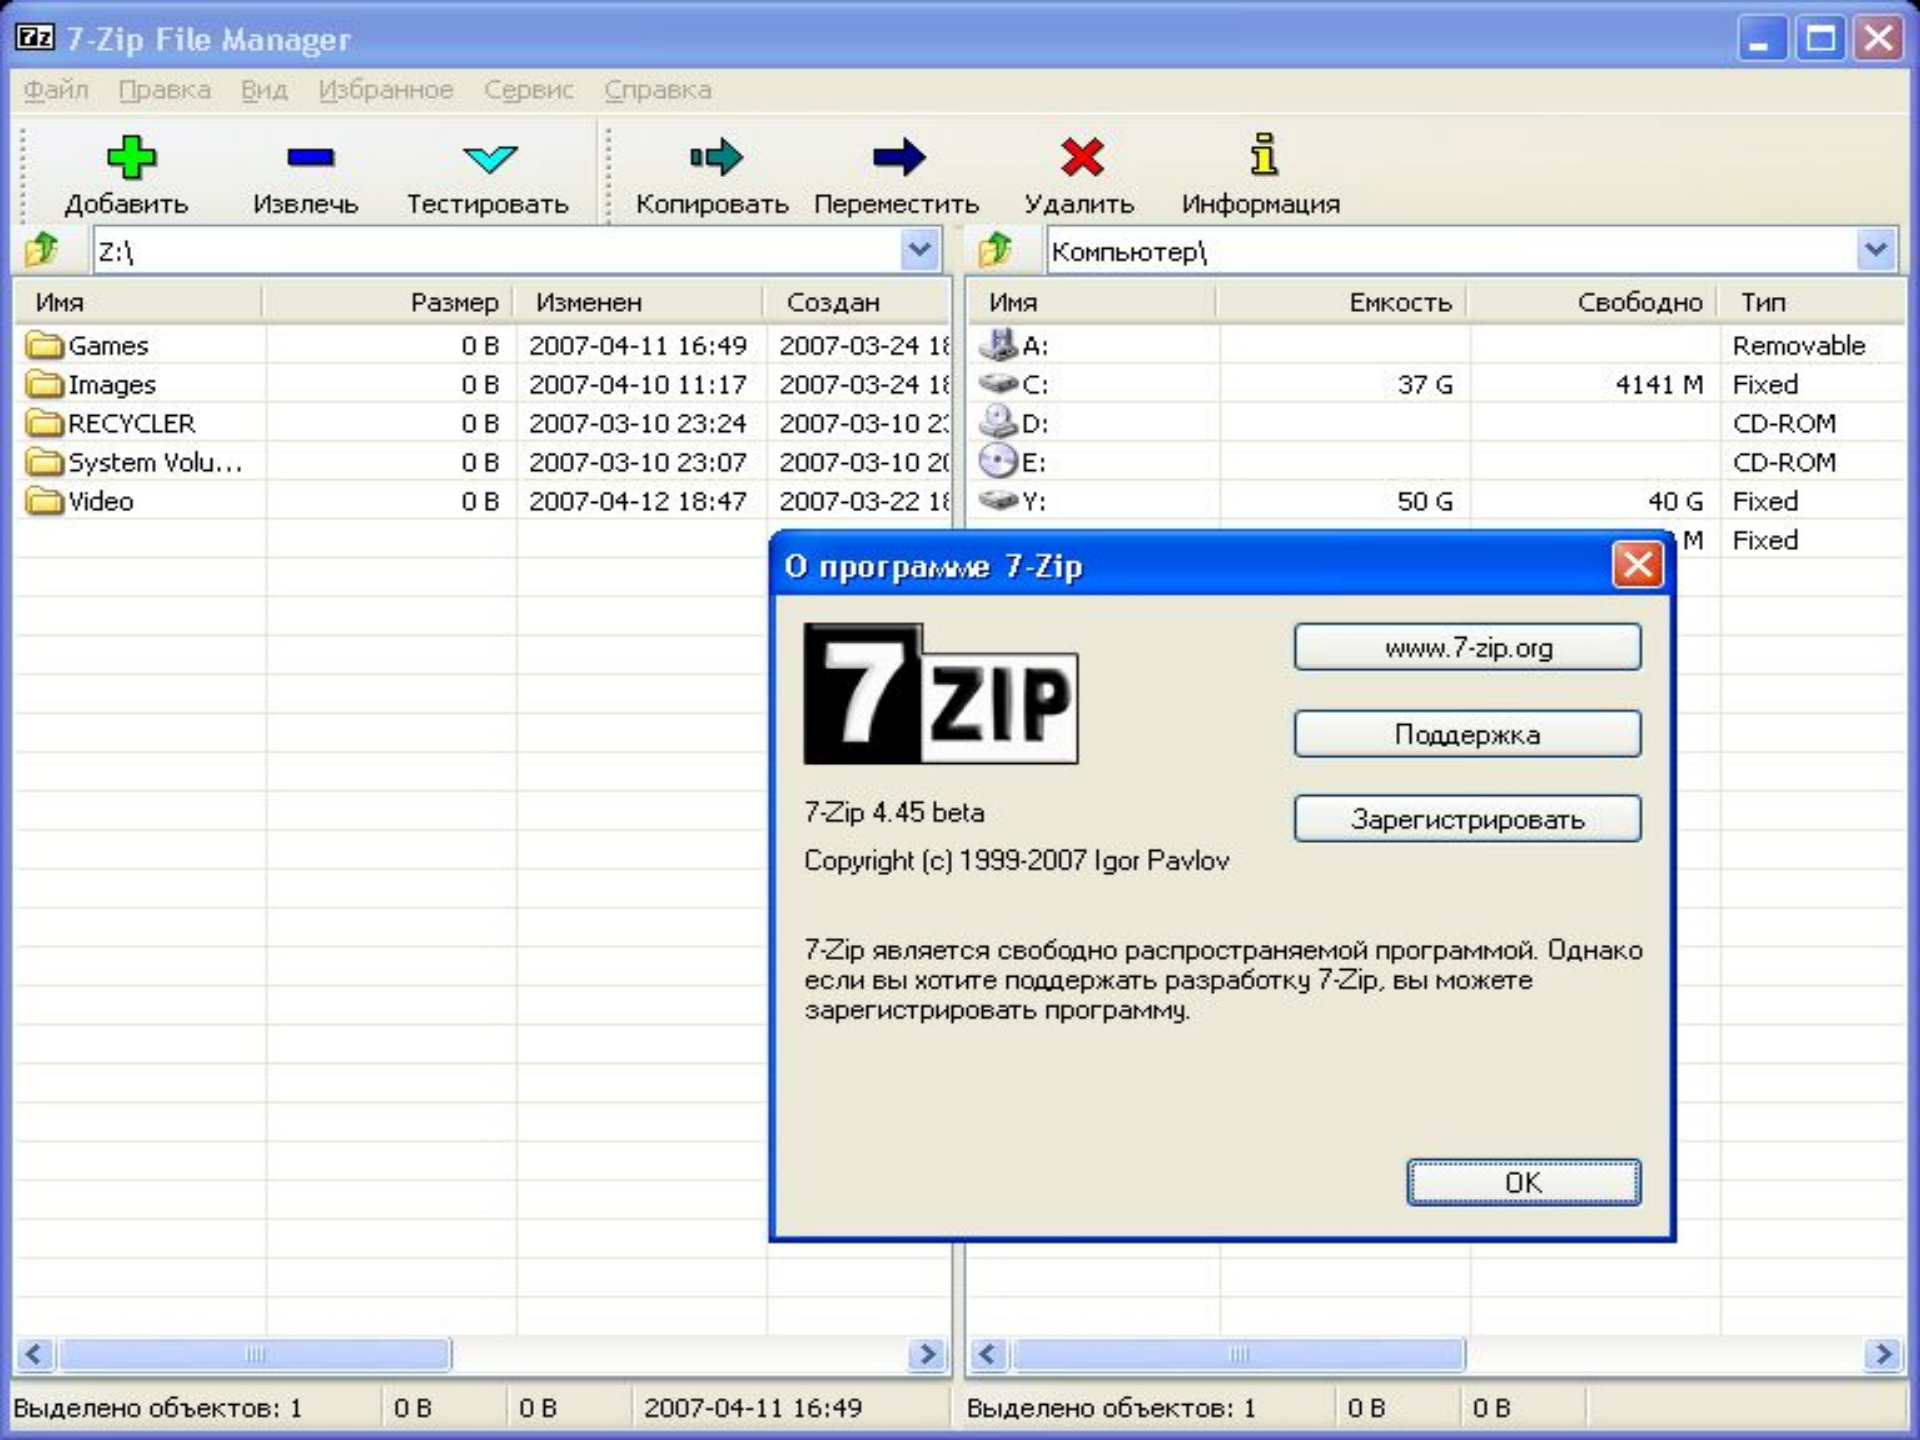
7-Zip File Manager

Файл Правка Вид Избранное Сервис Справка

Добавить Извлечь Тестировать Копировать Переместить Удалить Информация

Z:\

Компьютер\

| Имя | Размер | Изменен | Создан |
|---|---|---|---|
| Games | 0 B | 2007-04-11 16:49 | 2007-03-24 1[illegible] |
| Images | 0 B | 2007-04-10 11:17 | 2007-03-24 1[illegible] |
| RECYCLER | 0 B | 2007-03-10 23:24 | 2007-03-10 2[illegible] |
| System Volu... | 0 B | 2007-03-10 23:07 | 2007-03-10 2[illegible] |
| Video | 0 B | 2007-04-12 18:47 | 2007-03-22 1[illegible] |

| Имя | Емкость | Свободно | Тип |
|---|---|---|---|
| A: | | | Removable |
| C: | 37 G | 4141 M | Fixed |
| D: | | | CD-ROM |
| E: | | | CD-ROM |
| Y: | 50 G | 40 G | Fixed |
| | | M | Fixed |

О программе 7-Zip

7 ZIP

www.7-zip.org

Поддержка

Зарегистрировать

7-Zip 4.45 beta

Copyright (c) 1999-2007 Igor Pavlov

7-Zip является свободно распространяемой программой. Однако если вы хотите поддержать разработку 7-Zip, вы можете зарегистрировать программу.

OK

Выделено объектов: 1 | 0 B | 0 B | 2007-04-11 16:49

Выделено объектов: 1 | 0 B | 0 B